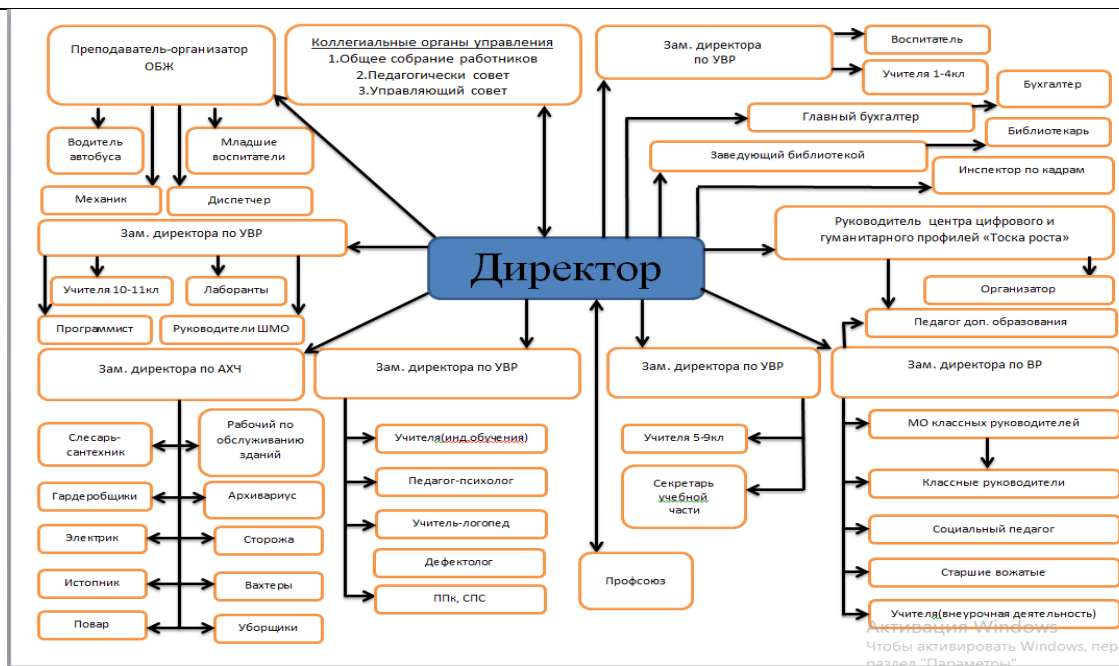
Преподаватель-организатор ОБЖ

Коллегиальные органы управления
1.Общее собрание работников
2.Педагогически совет
3.Управляющий совет

Зам. директора по УВР

Воспитатель

Учителя 1-4кл

Бухгалтер

Главный бухгалтер

Библиотекарь

Заведующий библиотекой

Инспектор по кадрам

Водитель автобуса

Младшие воспитатели

Механик

Диспетчер

Зам. директора по УВР

Руководитель центра цифрового и гуманитарного профилей «Тоска роста»

Директор

Учителя 10-11кл

Лаборанты

Организатор

Программист

Руководители ШМО

Педагог доп. образования

Зам. директора по АХЧ

Зам. директора по УВР

Зам. директора по УВР

Зам. директора по ВР

Слесарь-сантехник

Рабочий по обслуживанию зданий

Учителя(инд.обучения)

Учителя 5-9кл

МО классных руководителей

Гардеробщики

Архивариус

Педагог-психолог

Секретарь учебной части

Классные руководители

Электрик

Сторожа

Учитель-логопед

Социальный педагог

Дефектолог

Истопник

Вахтеры

Профсоюз

Старшие вожатые

ППк, СПС

Повар

Уборщики

Учителя(внеурочная деятельность)

Активация Windows
Чтобы активировать Windows, пер
раздел "Параметры"